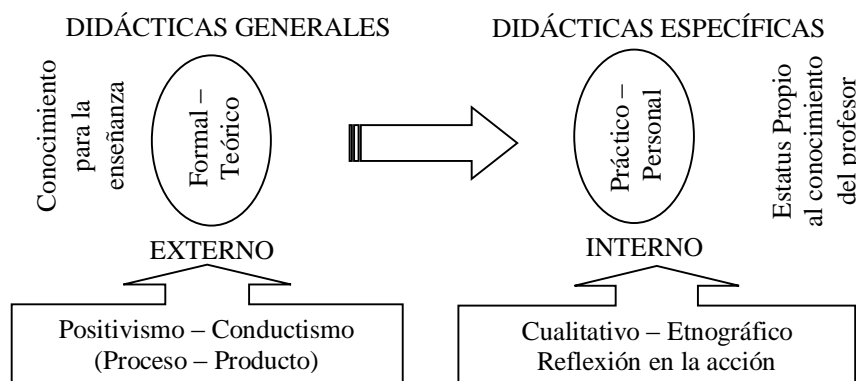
DIDÁCTICAS GENERALES

Conocimiento para la enseñanza

Formal – Teórico

EXTERNO

Positivismo – Conductismo
(Proceso – Producto)

DIDÁCTICAS ESPECÍFICAS

Práctico – Personal

Estatus Propio al conocimiento del profesor

INTERNO

Cualitativo – Etnográfico
Reflexión en la acción